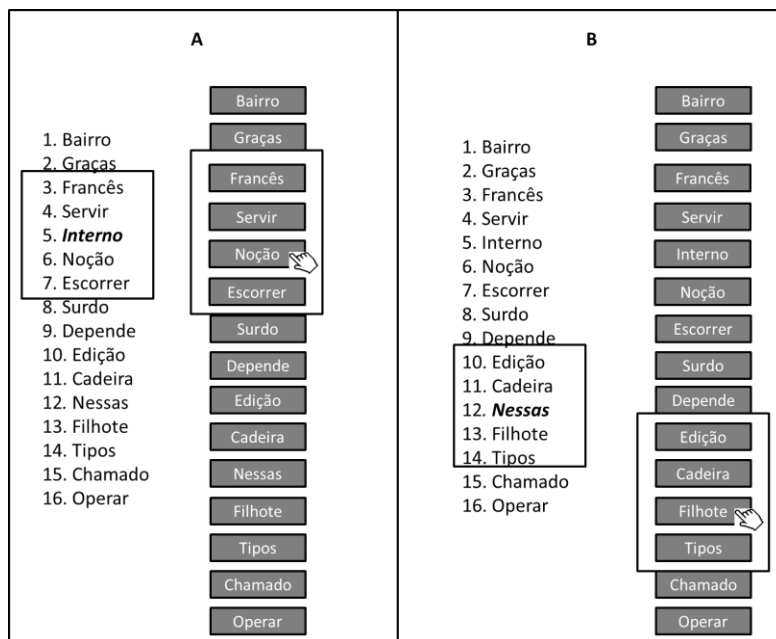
A

1. Bairro
2. Graças
3. Francês
4. Servir
5. ***Interno***
6. Noção
7. Escorrer
8. Surdo
9. Depende
10. Edição
11. Cadeira
12. Nessas
13. Filhote
14. Tipos
15. Chamado
16. Operar

Bairro
Graças
Francês
Servir
Noção
Escorrer
Surdo
Depende
Edição
Cadeira
Nessas
Filhote
Tipos
Chamado
Operar

B

1. Bairro
2. Graças
3. Francês
4. Servir
5. Interno
6. Noção
7. Escorrer
8. Surdo
9. Depende
10. Edição
11. Cadeira
12. ***Nessas***
13. Filhote
14. Tipos
15. Chamado
16. Operar

Bairro
Graças
Francês
Servir
Interno
Noção
Escorrer
Surdo
Depende
Edição
Cadeira
Filhote
Tipos
Chamado
Operar